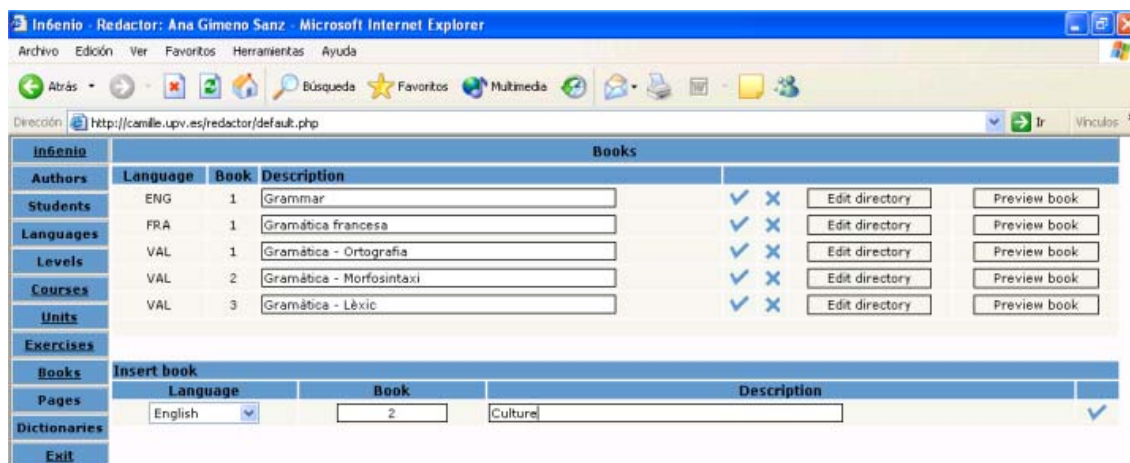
In6enio - Redactor: Ana Gimeno Sanz - Microsoft Internet Explorer

Archivo Edición Ver Favoritos Herramientas Ayuda

Atrás Búsqueda Favoritos Multimedia

Dirección http://camille.upv.es/redactor/default.php Ir Vínculos

in6enio
Authors
Students
Languages
Levels
Courses
Units
Exercises
Books
Pages
Dictionaries
Exit

Books

| Language | Book | Description | | | |
|---|---|---|---|---|---|
| ENG | 1 | Grammar | Edit directory | Preview book |
| FRA | 1 | Gramática francesa | Edit directory | Preview book |
| VAL | 1 | Gramàtica - Ortografia | Edit directory | Preview book |
| VAL | 2 | Gramàtica - Morfosintaxi | Edit directory | Preview book |
| VAL | 3 | Gramàtica - Lèxic | Edit directory | Preview book |

Insert book

| Language | Book | Description |
|---|---|---|
| English | 2 | Culture |